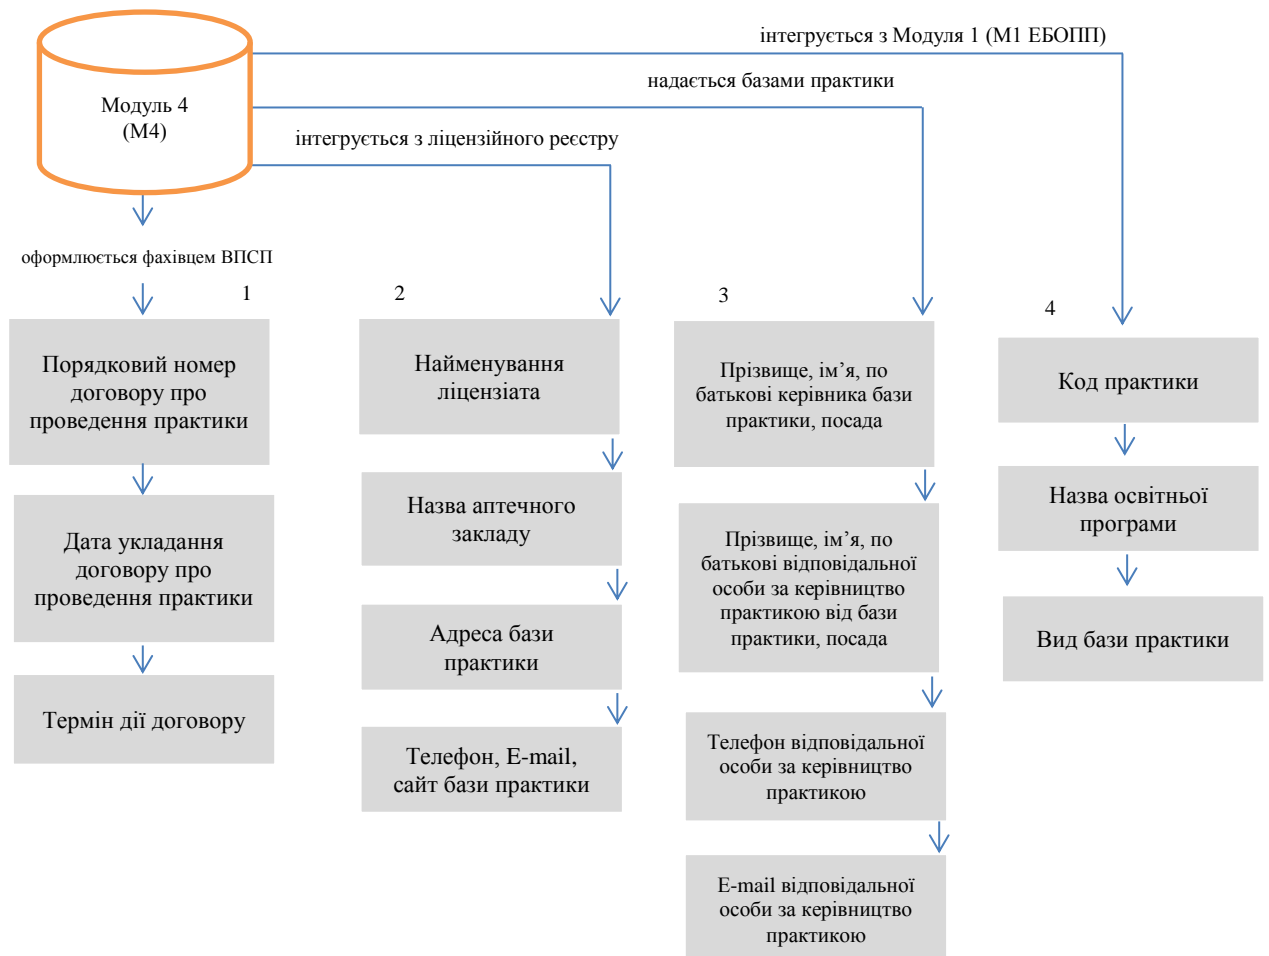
Модуль 4
(М4)

інтегрується з Модуля 1 (М1 ЕБОПП)

надається базами практики

інтегрується з ліцензійного реєстру

оформлюється фахівцем ВПСП

1

Порядковий номер договору про проведення практики

Дата укладання договору про проведення практики

Термін дії договору

2

Найменування ліцензіата

Назва аптечного закладу

Адреса бази практики

Телефон, E-mail, сайт бази практики

3

Прізвище, ім'я, по батькові керівника бази практики, посада

Прізвище, ім'я, по батькові відповідальної особи за керівництво практикою від бази практики, посада

Телефон відповідальної особи за керівництво практикою

E-mail відповідальної особи за керівництво практикою

4

Код практики

Назва освітньої програми

Вид бази практики